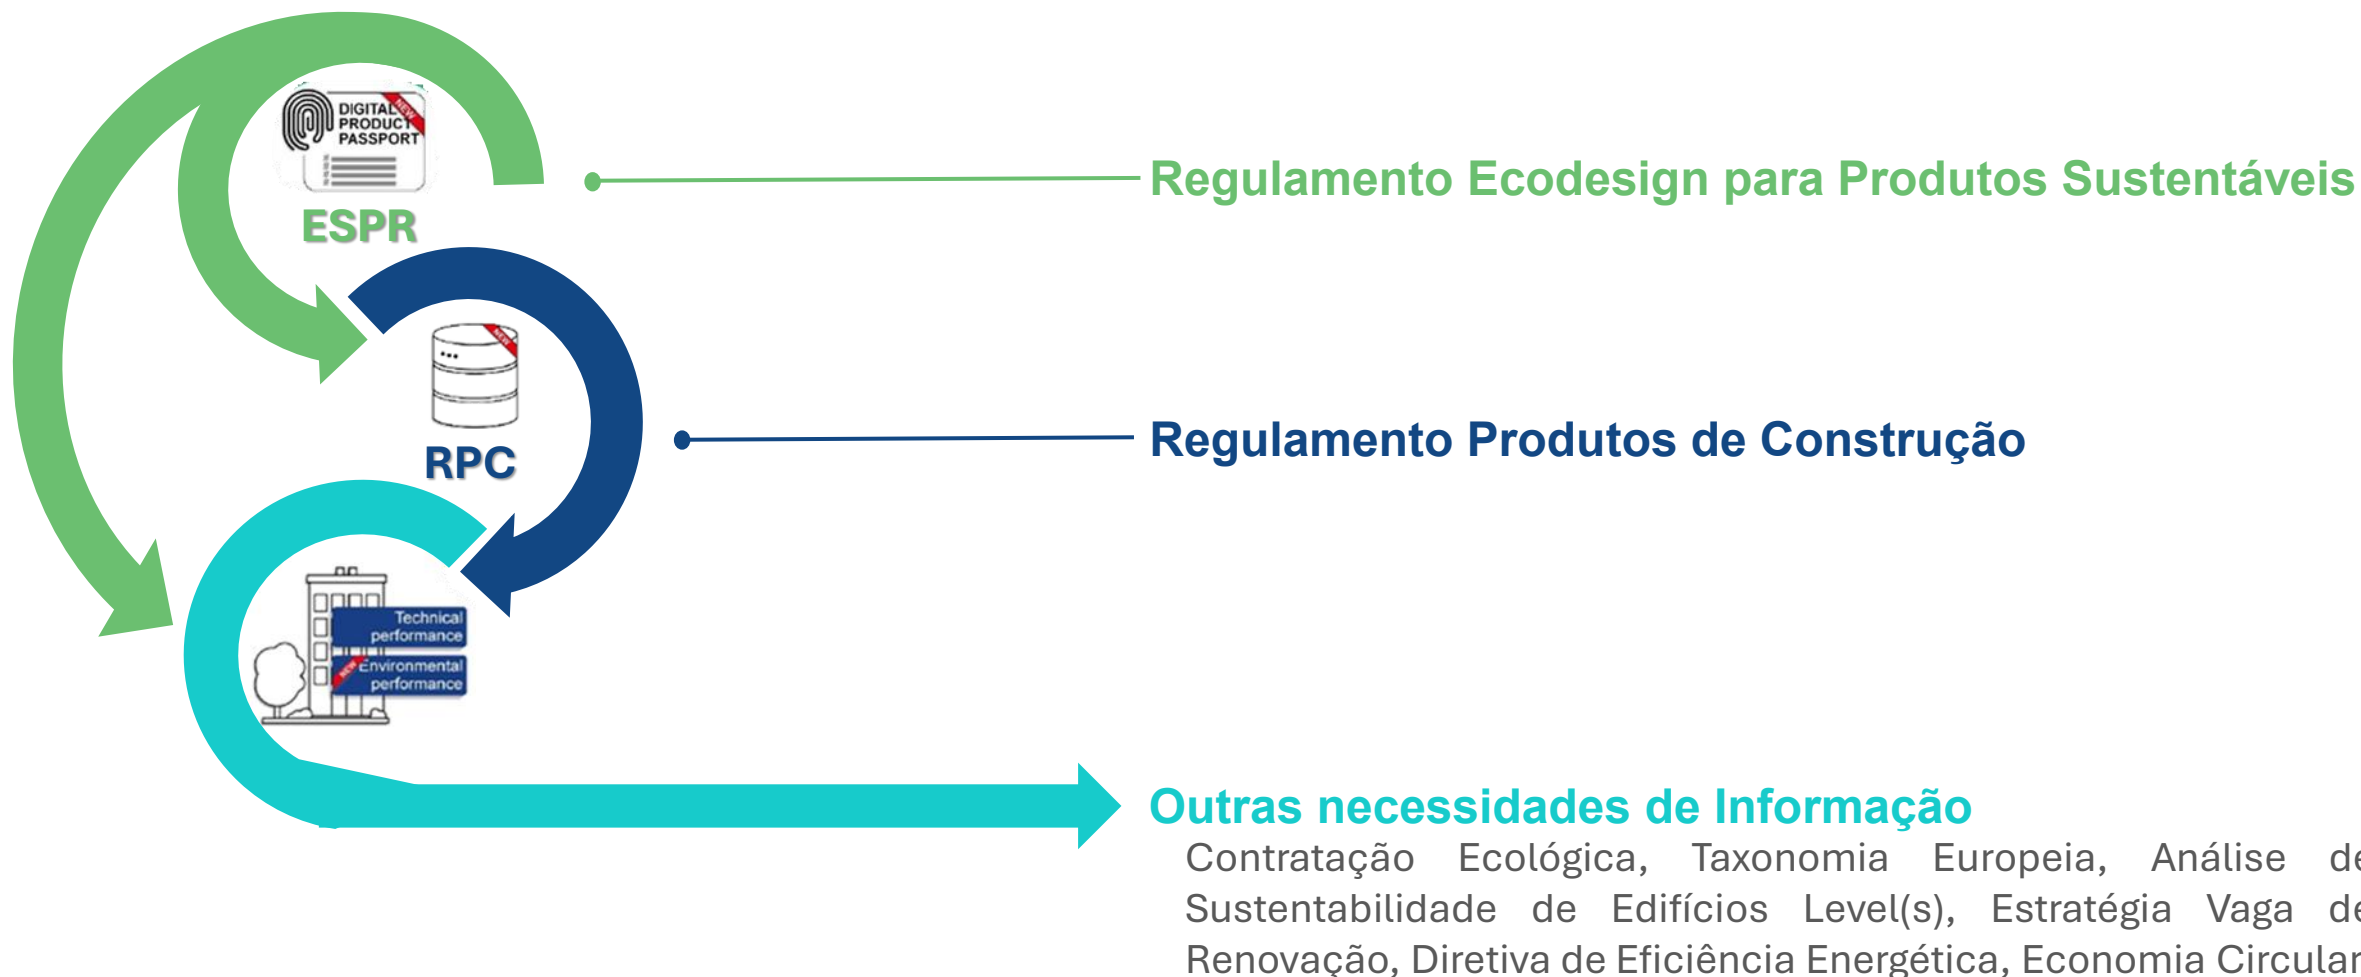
DIGITAL PRODUCT PASSPORT
NEW
ESPR
Regulamento Ecodesign para Produtos Sustentáveis
NEW
RPC
Regulamento Produtos de Construção
Technical performance
NEW
Environmental performance
Outras necessidades de Informação
Contratação Ecológica, Taxonomia Europeia, Análise de Sustentabilidade de Edifícios Level(s), Estratégia Vaga de Renovação, Diretiva de Eficiência Energética, Economia Circular